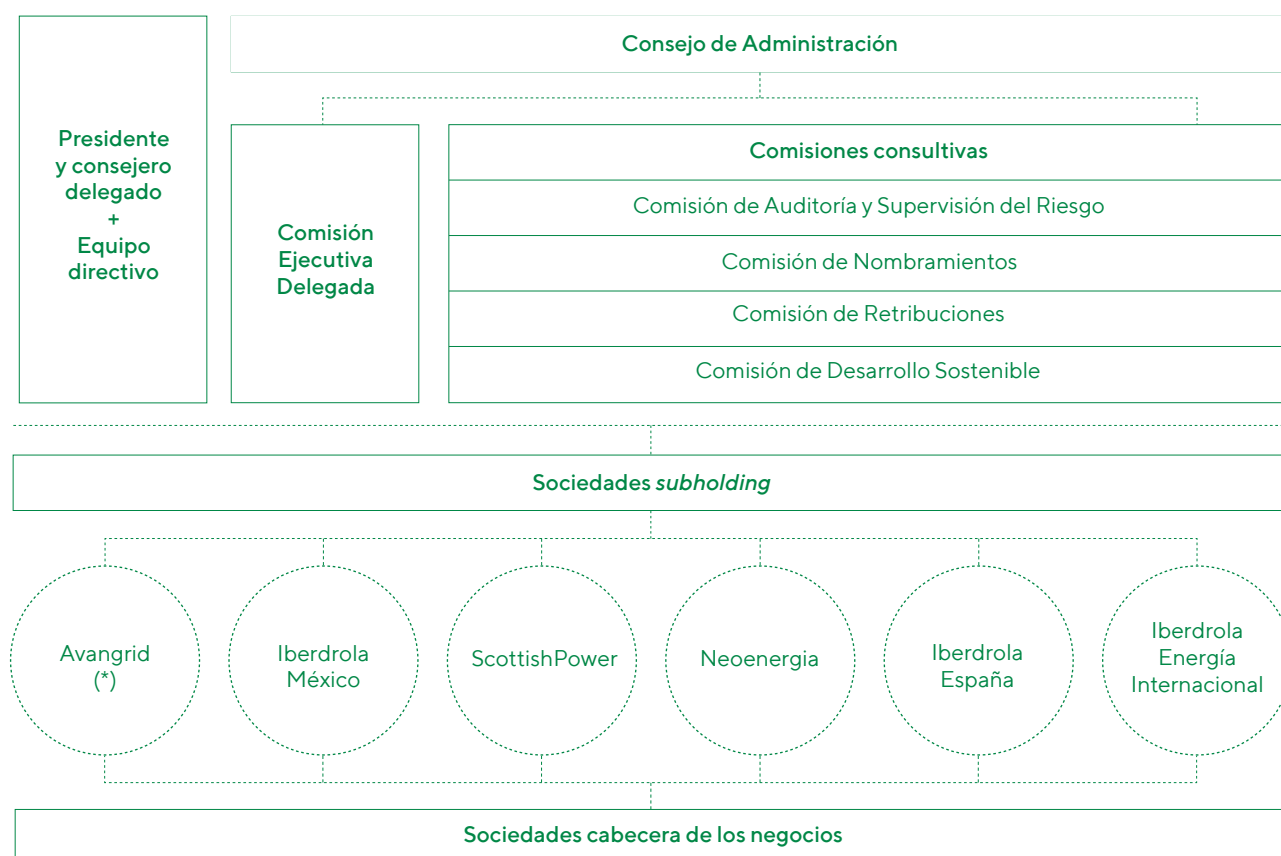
Presidente y consejero delegado + Equipo directivo

Consejo de Administración

Comisión Ejecutiva Delegada

Comisiones consultivas

Comisión de Auditoría y Supervisión del Riesgo

Comisión de Nombramientos

Comisión de Retribuciones

Comisión de Desarrollo Sostenible

Sociedades *subholding*

Avangrid (*)

Iberdrola México

ScottishPower

Neoenergia

Iberdrola España

Iberdrola Energía Internacional

Sociedades cabecera de los negocios